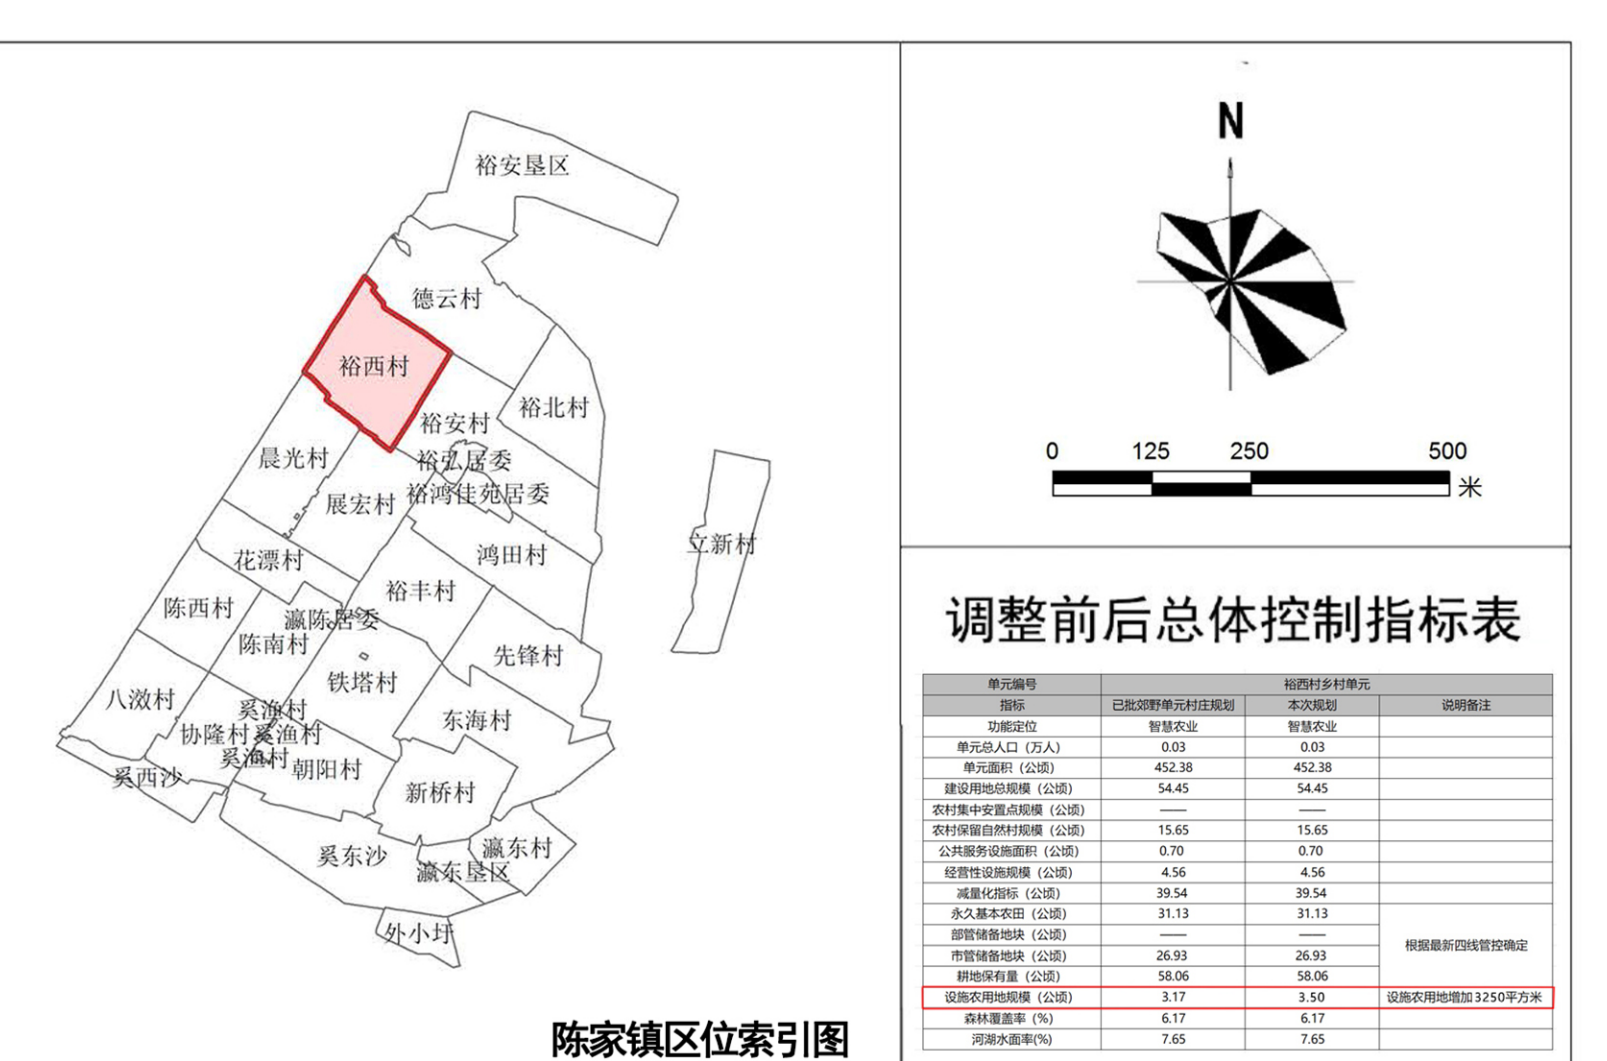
裕安垦区
德云村
裕西村
裕北村
裕安村
晨光村
裕弘居委
展宏村
裕鸿佳苑居委
立新村
花漂村
鸿田村
裕丰村
陈西村
瀛陈居委
陈南村
先锋村
铁塔村
八滧村
奚渔村
东海村
协隆村
奚渔村
奚渔村
朝阳村
奚西沙
新桥村
瀛东村
奚东沙
瀛东垦区
外小圩

陈家镇区位索引图

N

0 125 250 500
米

调整前后总体控制指标表

| 单元编号 | 裕西村乡村单元 | | |
|---|---|---|---|
| 指标 | 已批郊野单元村庄规划 | 本次规划 | 说明备注 |
| 功能定位 | 智慧农业 | 智慧农业 | |
| 单元总人口（万人） | 0.03 | 0.03 | |
| 单元面积（公顷） | 452.38 | 452.38 | |
| 建设用地总规模（公顷） | 54.45 | 54.45 | |
| 农村集中安置点规模（公顷） | —— | —— | |
| 农村保留自然村规模（公顷） | 15.65 | 15.65 | |
| 公共服务设施面积（公顷） | 0.70 | 0.70 | |
| 经营性设施规模（公顷） | 4.56 | 4.56 | |
| 减量化指标（公顷） | 39.54 | 39.54 | |
| 永久基本农田（公顷） | 31.13 | 31.13 | 根据最新四线管控确定 |
| 部管储备地块（公顷） | —— | —— | |
| 市管储备地块（公顷） | 26.93 | 26.93 | |
| 耕地保有量（公顷） | 58.06 | 58.06 | |
| 设施农用地规模（公顷） | 3.17 | 3.50 | 设施农用地增加3250平方米 |
| 森林覆盖率（%） | 6.17 | 6.17 | |
| 河湖水面率(%) | 7.65 | 7.65 | |